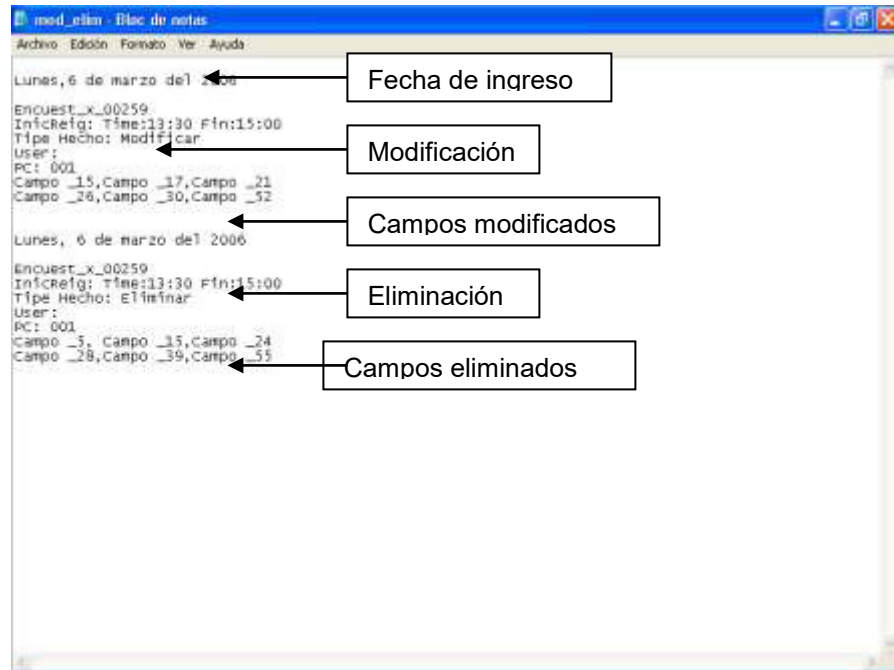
mod_elim - Bloc de notas

Archivo Edición Formato Ver Ayuda

Lunes,6 de marzo del 2006

Encuest_x_00259
InicReig: Time:13:30 Fin:15:00
Tipe Hecho: Modificar
User:
PC: 001
Campo _15,Campo _17,Campo _21
Campo _26,Campo _30,Campo _52

Lunes, 6 de marzo del 2006

Encuest_x_00259
InicReig: Time:13:30 Fin:15:00
Tipe Hecho: Eliminar
User:
PC: 001
Campo _5, Campo _15,Campo _24
Campo _28,Campo _39,Campo _55

Fecha de ingreso

Modificación

Campos modificados

Eliminación

Campos eliminados